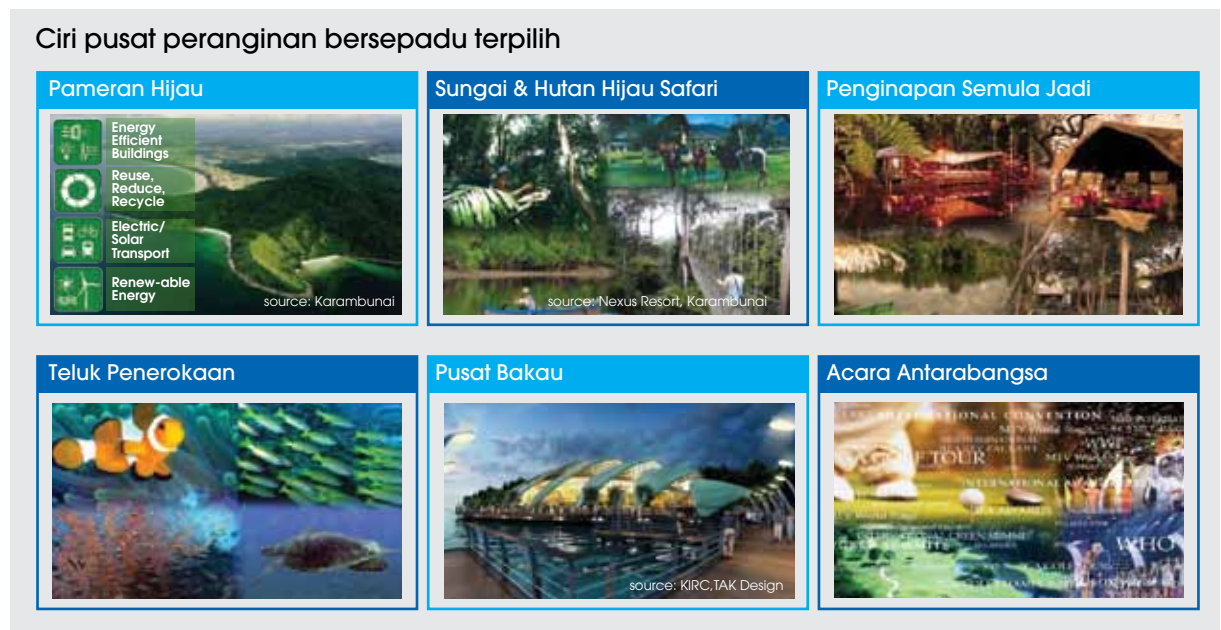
Ciri pusat peranginan bersepadu terpilih

Pameran Hijau

Energy Efficient Buildings

Reuse, Reduce, Recycle

Electric/ Solar Transport

Renew-able Energy

source: Karambunai

Sungai & Hutan Hijau Safari

source: Nexus Resort, Karambunai

Penginapan Semula Jadi

Teluk Penerokaan

Pusat Bakau

source: KIRC,TAK Design

Acara Antarabangsa

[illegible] INTERNATIONAL CONVENTION

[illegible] TOUR

INTERNATIONAL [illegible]

WHO